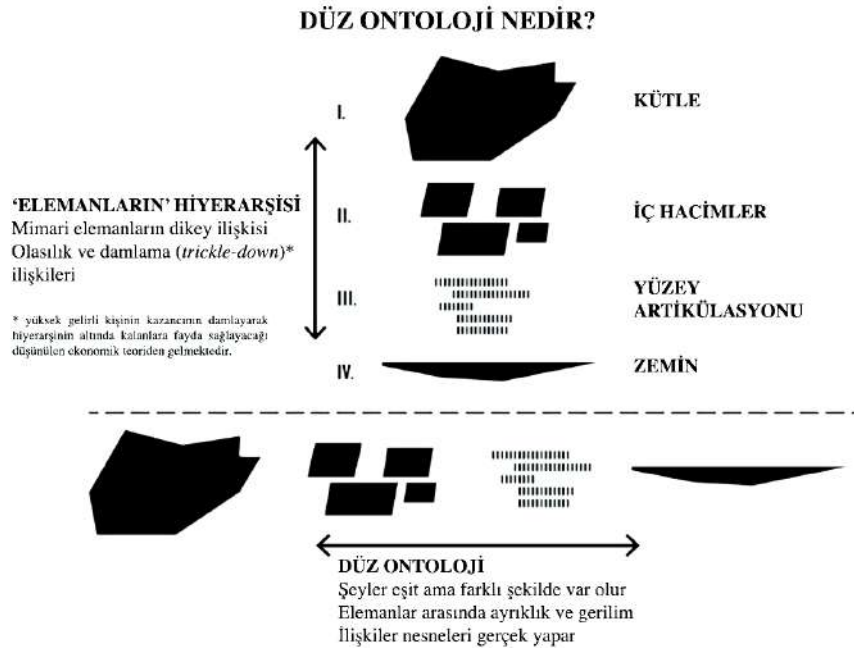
DÜZ ONTOLOJİ NEDİR?

I.

KÜTLE

'ELEMANLARIN' HİYERARŞİSİ
Mimari elemanların dikey ilişkisi
Olasılık ve damlama (*trickle-down*)*
ilişkileri

* yüksek gelirli kişinin kazancının damlayarak hiyerarşinin altında kalanlara fayda sağlayacağı düşünülen ekonomik teoriden gelmektedir.

II.

İÇ HACİMLER

III.

YÜZEY
ARTİKÜLASYONU

IV.

ZEMİN

DÜZ ONTOLOJİ
Şeyler eşit ama farklı şekilde var olur
Elemanlar arasında ayrıklık ve gerilim
İlişkiler nesneleri gerçek yapar